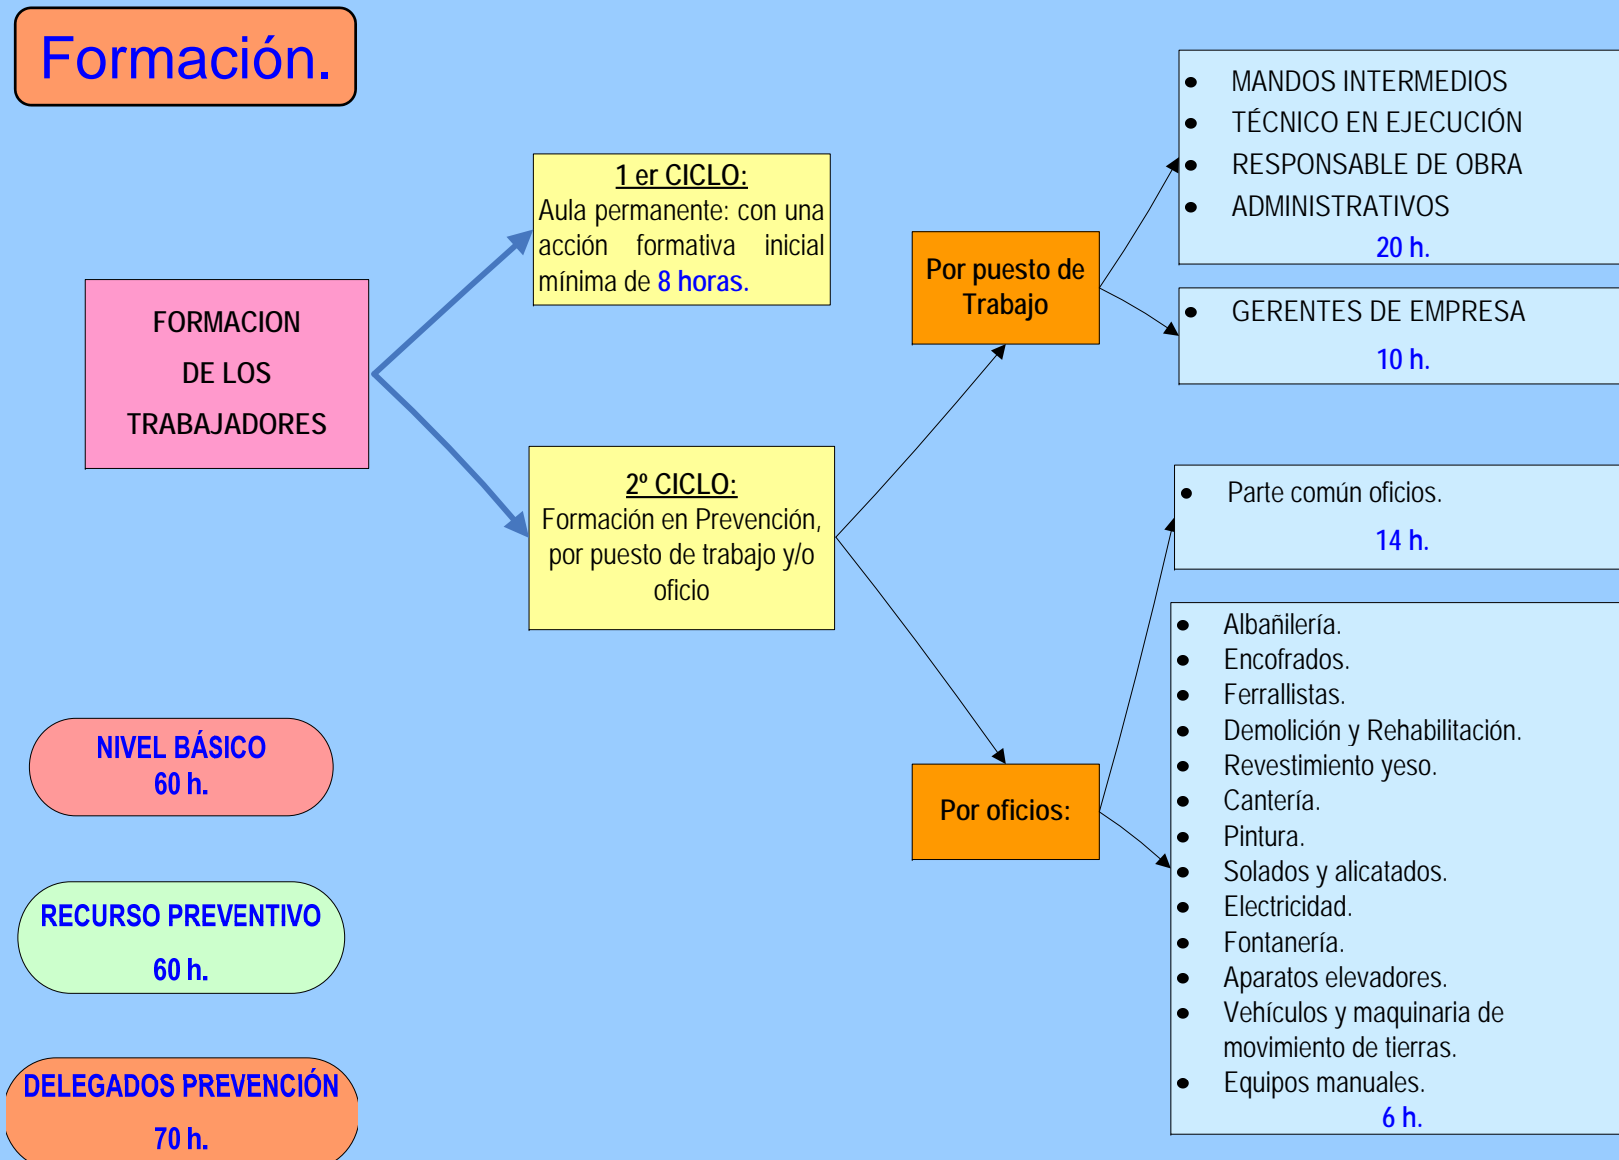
Formación.

FORMACION
DE LOS
TRABAJADORES

1 er CICLO:
Aula permanente: con una acción formativa inicial mínima de 8 horas.

2º CICLO:
Formación en Prevención, por puesto de trabajo y/o oficio

Por puesto de Trabajo

Por oficios:

- MANDOS INTERMEDIOS
- TÉCNICO EN EJECUCIÓN
- RESPONSABLE DE OBRA
- ADMINISTRATIVOS

20 h.

- GERENTES DE EMPRESA

10 h.

- Parte común oficios.

14 h.

- Albañilería.
- Encofrados.
- Ferrallistas.
- Demolición y Rehabilitación.
- Revestimiento yeso.
- Cantería.
- Pintura.
- Solados y alicatados.
- Electricidad.
- Fontanería.
- Aparatos elevadores.
- Vehículos y maquinaria de movimiento de tierras.
- Equipos manuales.

6 h.

NIVEL BÁSICO
60 h.

RECURSO PREVENTIVO
60 h.

DELEGADOS PREVENCIÓN
70 h.